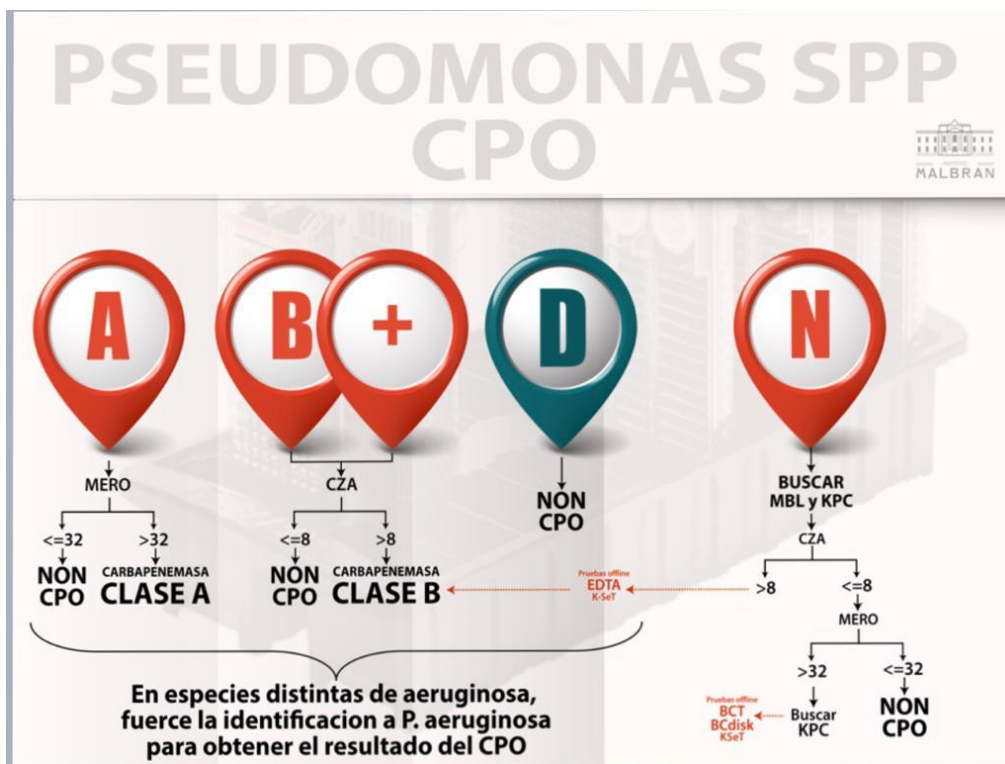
PSEUDOMONAS SPP
CPO

MALBRAN

A

B

+

D

N

MERO

<=32
NON CPO

>32
CARBAPENEMASA
CLASE A

CZA

<=8
NON CPO

>8
CARBAPENEMASA
CLASE B

NON CPO

BUSCAR MBL y KPC

CZA

Pruebas offline
EDTA
K-SeT

>8

<=8

MERO

>32

<=32

Buscar KPC

NON CPO

Pruebas offline
BCT
BCdisk
KSeT

En especies distintas de aeruginosa, fuerce la identificacion a P. aeruginosa para obtener el resultado del CPO